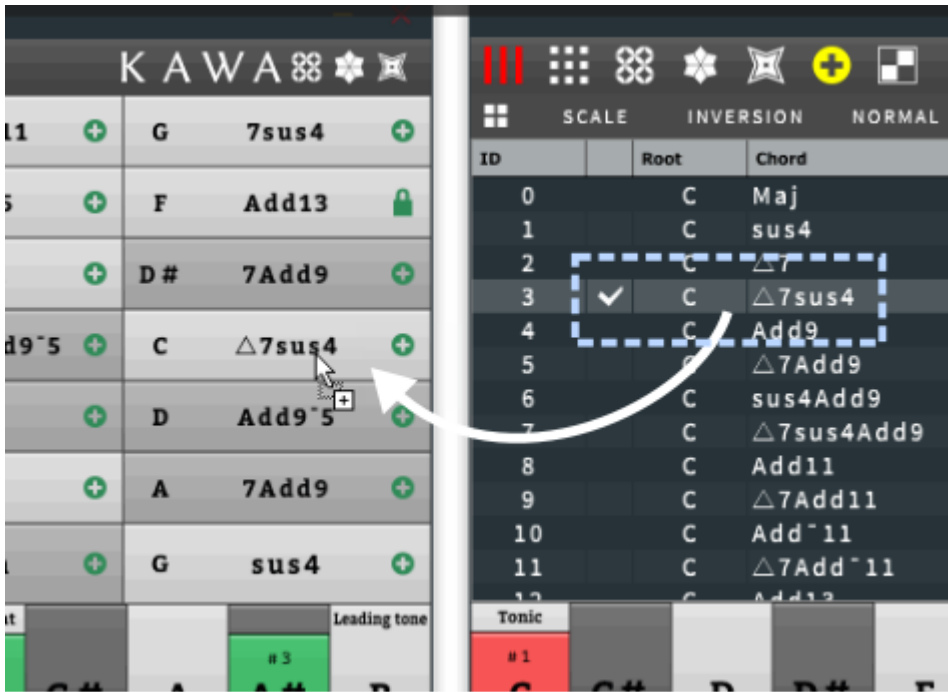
KAWA

11 | G | 7sus4
5 | F | Add13
| D# | 7Add9
d9ˉ5 | C | △7sus4
| D | Add9ˉ5
| A | 7Add9
| G | sus4

Leading tone
#3

SCALE INVERSION NORMAL

| ID | | Root | Chord |
|---|---|---|---|
| 0 | | C | Maj |
| 1 | | C | sus4 |
| 2 | | C | △7 |
| 3 | ✔ | C | △7sus4 |
| 4 | | C | Add9 |
| 5 | | C | △7Add9 |
| 6 | | C | sus4Add9 |
| 7 | | C | △7sus4Add9 |
| 8 | | C | Add11 |
| 9 | | C | △7Add11 |
| 10 | | C | Addˉ11 |
| 11 | | C | △7Addˉ11 |

Tonic
#1